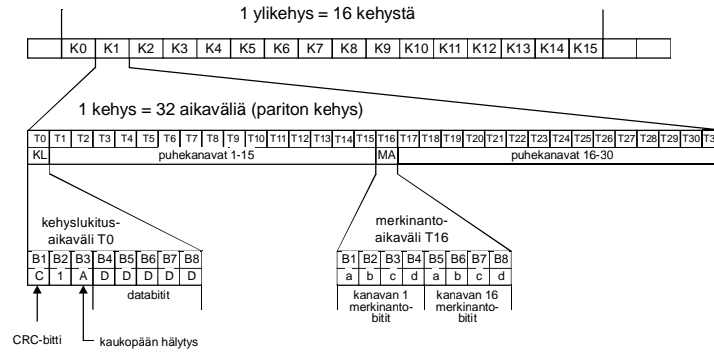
1 ylikehys = 16 kehystä

| | K0 | K1 | K2 | K3 | K4 | K5 | K6 | K7 | K8 | K9 | K10 | K11 | K12 | K13 | K14 | K15 | | |
|---|---|---|---|---|---|---|---|---|---|---|---|---|---|---|---|---|---|---|

1 kehys = 32 aikaväliä (pariton kehys)

| T0 | T1 | T2 | T3 | T4 | T5 | T6 | T7 | T8 | T9 | T10 | T11 | T12 | T13 | T14 | T15 | T16 | T17 | T18 | T19 | T20 | T21 | T22 | T23 | T24 | T25 | T26 | T27 | T28 | T29 | T30 | T3 |
|---|---|---|---|---|---|---|---|---|---|---|---|---|---|---|---|---|---|---|---|---|---|---|---|---|---|---|---|---|---|---|---|
| KL | puhekanavat 1-15 | | | | | | | | | | | | | | | MA | puhekanavat 16-30 | | | | | | | | | | | | | | |

kehyslukitus-aikaväli T0

| B1 | B2 | B3 | B4 | B5 | B6 | B7 | B8 |
|---|---|---|---|---|---|---|---|
| C | 1 | A | D | D | D | D | D |

databitit

CRC-bitti

kaukopään hälytys

merkinanto-aikaväli T16

| B1 | B2 | B3 | B4 | B5 | B6 | B7 | B8 |
|---|---|---|---|---|---|---|---|
| a | b | c | d | a | b | c | d |

kanavan 1 merkinanto-bitit

kanavan 16 merkinanto-bitit